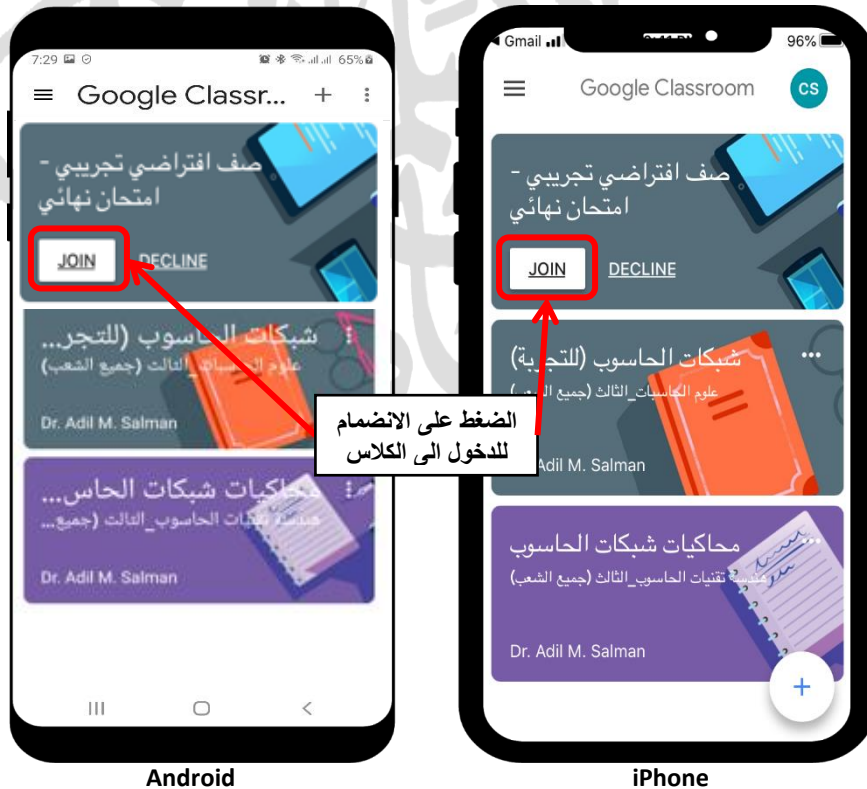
7:29 65%

Google Classr...

صف افتراضي تجريبي - امتحان نهائي

JOIN DECLINE

شبكات الحاسوب (للتجر...

علوم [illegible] الثالث (جميع الشعب)

Dr. Adil M. Salman

محاكيات شبكات الحاس...

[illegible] تقنيات الحاسوب_الثالث (جميع...

Dr. Adil M. Salman

Gmail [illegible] 96%

Google Classroom

CS

صف افتراضي تجريبي - امتحان نهائي

JOIN DECLINE

شبكات الحاسوب (للتجربة)

علوم الحاسبات_الثالث (جميع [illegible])

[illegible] Adil M. Salman

محاكيات شبكات الحاسوب

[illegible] تقنيات الحاسوب_الثالث (جميع الشعب)

Dr. Adil M. Salman

الضغط على الانضمام للدخول الى الكلاس

Android

iPhone